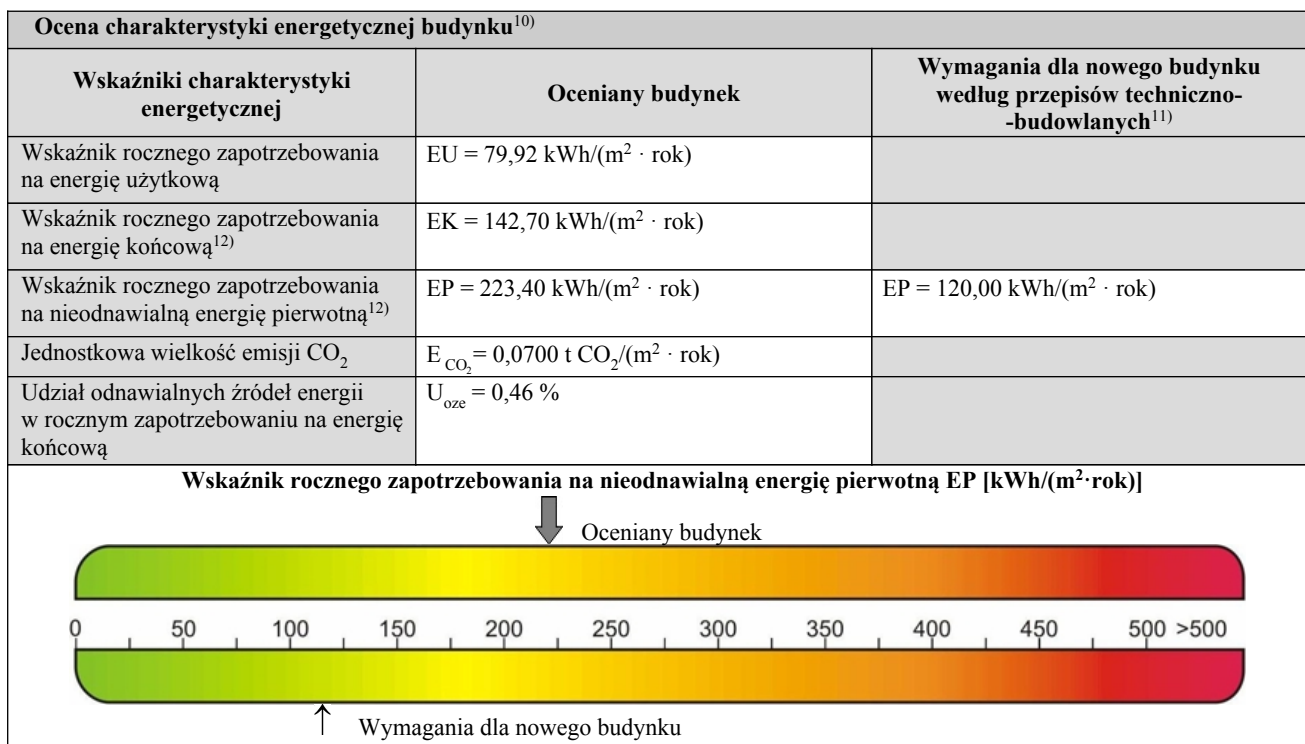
**Ocena charakterystyki energetycznej budynku**$^{10)}$

| Wskaźniki charakterystyki energetycznej | Oceniany budynek | Wymagania dla nowego budynku według przepisów techniczno-budowlanych$^{11)}$ |
|---|---|---|
| Wskaźnik rocznego zapotrzebowania na energię użytkową | EU = 79,92 kWh/($m^2 \cdot$ rok) | |
| Wskaźnik rocznego zapotrzebowania na energię końcową$^{12)}$ | EK = 142,70 kWh/($m^2 \cdot$ rok) | |
| Wskaźnik rocznego zapotrzebowania na nieodnawialną energię pierwotną$^{12)}$ | EP = 223,40 kWh/($m^2 \cdot$ rok) | EP = 120,00 kWh/($m^2 \cdot$ rok) |
| Jednostkowa wielkość emisji $CO_2$ | $E_{CO_2}$ = 0,0700 t $CO_2$/($m^2 \cdot$ rok) | |
| Udział odnawialnych źródeł energii w rocznym zapotrzebowaniu na energię końcową | $U_{oze}$ = 0,46 % | |

**Wskaźnik rocznego zapotrzebowania na nieodnawialną energię pierwotną EP [kWh/($m^2 \cdot$rok)]**

Oceniany budynek

0 50 100 150 200 250 300 350 400 450 500 >500

Wymagania dla nowego budynku